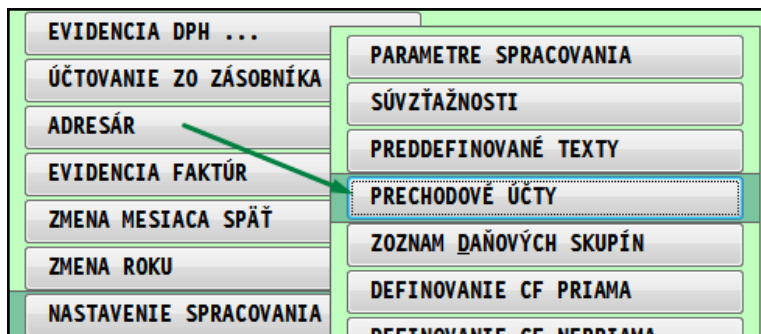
EVIDENCIA DPH ...
ÚČTOVANIE ZO ZÁSOBNÍKA
ADRESÁR
EVIDENCIA FAKTÚR
ZMENA MESIACA SPÄŤ
ZMENA ROKU
NASTAVENIE SPRACOVANIA

PARAMETRE SPRACOVANIA
SÚVZŤAŽNOSTI
PREDDEFINOVANÉ TEXTY
PRECHODOVÉ ÚČTY
ZOZNAM DAŇOVÝCH SKUPÍN
DEFINOVANIE CF PRIAMA
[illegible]